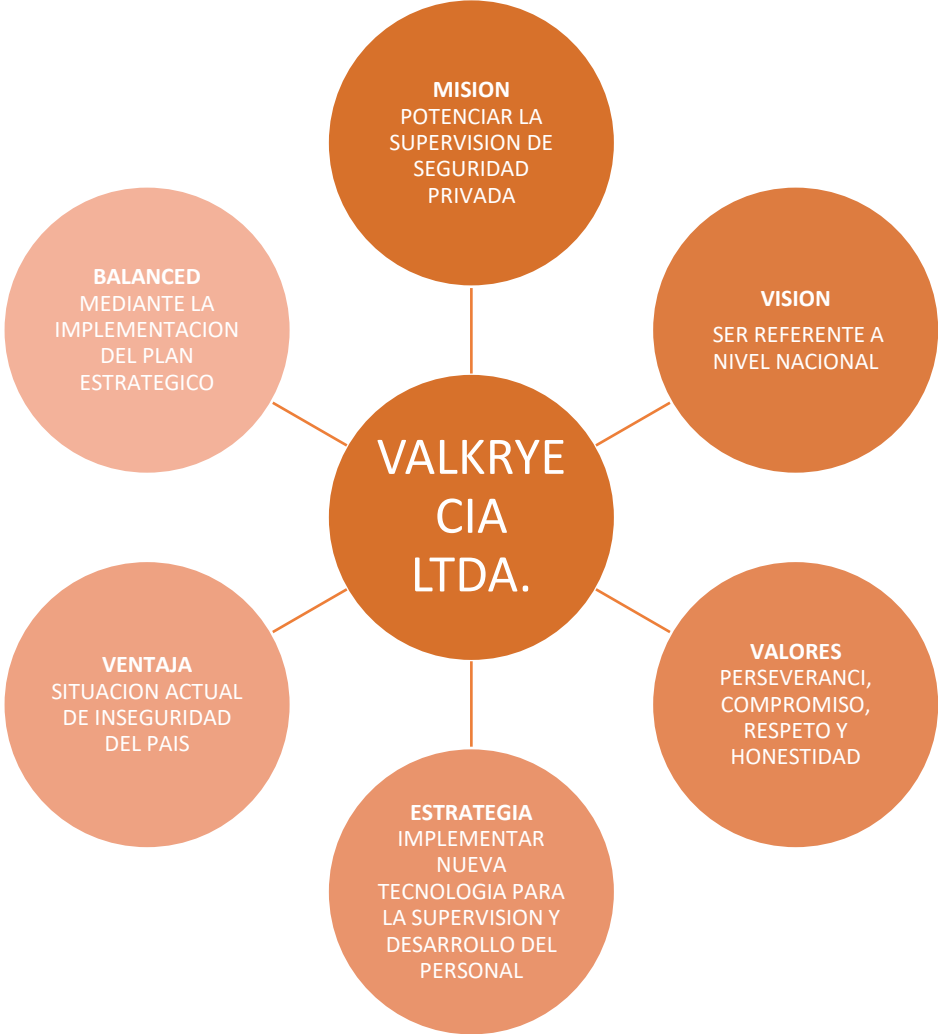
MISION
POTENCIAR LA SUPERVISION DE SEGURIDAD PRIVADA

BALANCED
MEDIANTE LA IMPLEMENTACION DEL PLAN ESTRATEGICO

VISION
SER REFERENTE A NIVEL NACIONAL

VALKRYE CIA LTDA.

VENTAJA
SITUACION ACTUAL DE INSEGURIDAD DEL PAIS

VALORES
PERSEVERANCI, COMPROMISO, RESPETO Y HONESTIDAD

ESTRATEGIA
IMPLEMENTAR NUEVA TECNOLOGIA PARA LA SUPERVISION Y DESARROLLO DEL PERSONAL